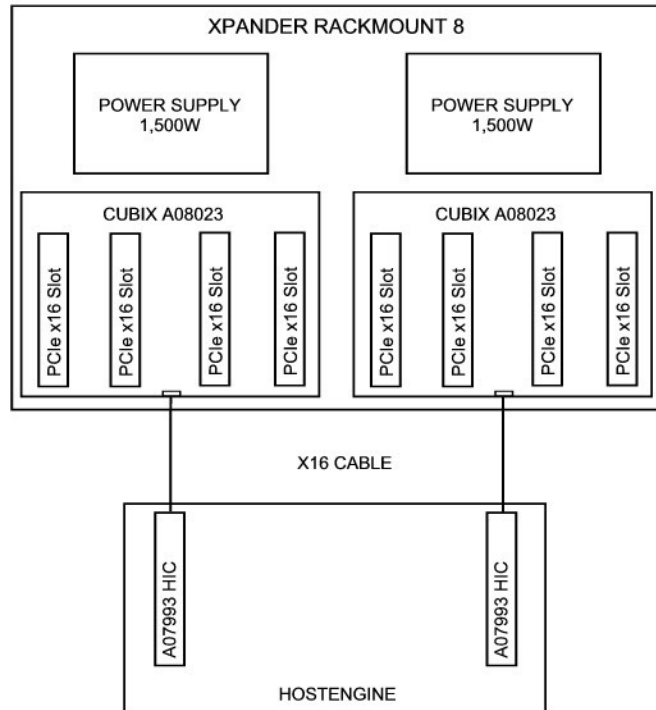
XPANDER RACKMOUNT 8

POWER SUPPLY
1,500W

POWER SUPPLY
1,500W

CUBIX A08023

PCIe x16 Slot

PCIe x16 Slot

PCIe x16 Slot

PCIe x16 Slot

CUBIX A08023

PCIe x16 Slot

PCIe x16 Slot

PCIe x16 Slot

PCIe x16 Slot

X16 CABLE

A07993 HIC

A07993 HIC

HOSTENGINE